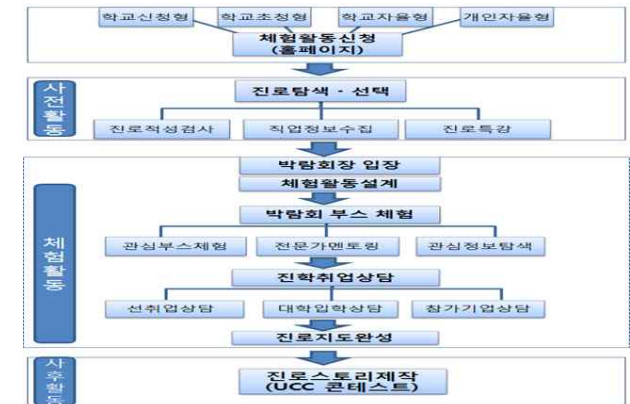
학교신청형
학교초청형
학교자율형
개인자율형

체험활동신청
(홈페이지)

사전활동

진로탐색 - 선택

진로적성검사
직업정보수집
진로특강

체험활동

박람회장 입장

체험활동설계

박람회 부스 체험

관심부스체험
전문가멘토링
관심정보탐색

진학취업상담

선취업상담
대학입학상담
참가기업상담

진로지도완성

사후활동

진로스토리제작
(UCC 콘테스트)